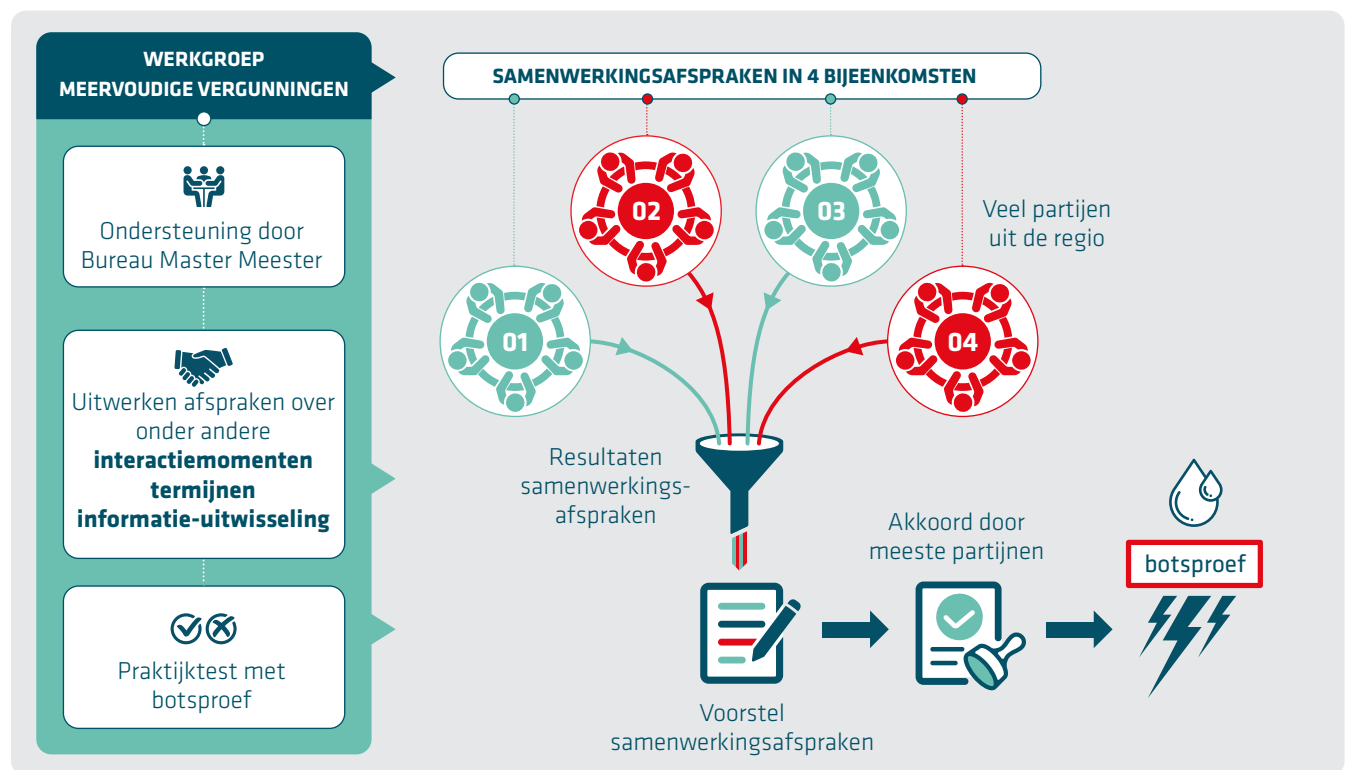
WERKGROEP
MEERVOUDIGE VERGUNNINGEN

Ondersteuning door Bureau Master Meester

Uitwerken afspraken over onder andere
**interactiemomenten**
**termijnen**
**informatie-uitwisseling**

Praktijktest met botsproef

SAMENWERKINGSAFSPRAKEN IN 4 BIJEENKOMSTEN

02

03

Veel partijen uit de regio

01

04

Resultaten samenwerkingsafspraken

Akkoord door meeste partijnen

botsproef

Voorstel samenwerkingsafspraken